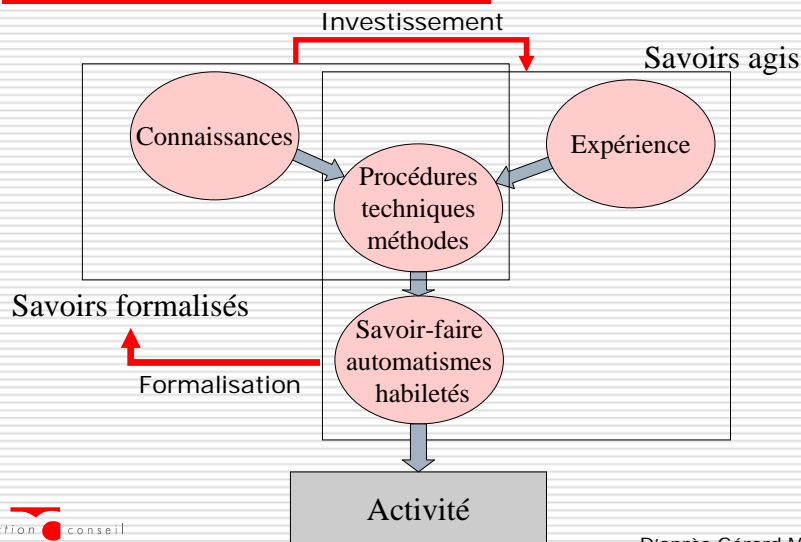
Investissement

Savoirs agis

Connaissances

Expérience

Procédures techniques méthodes

Savoirs formalisés

Savoir-faire automatismes habiletés

Formalisation

Activité

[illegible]tion conseil

D'après Gérard M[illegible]